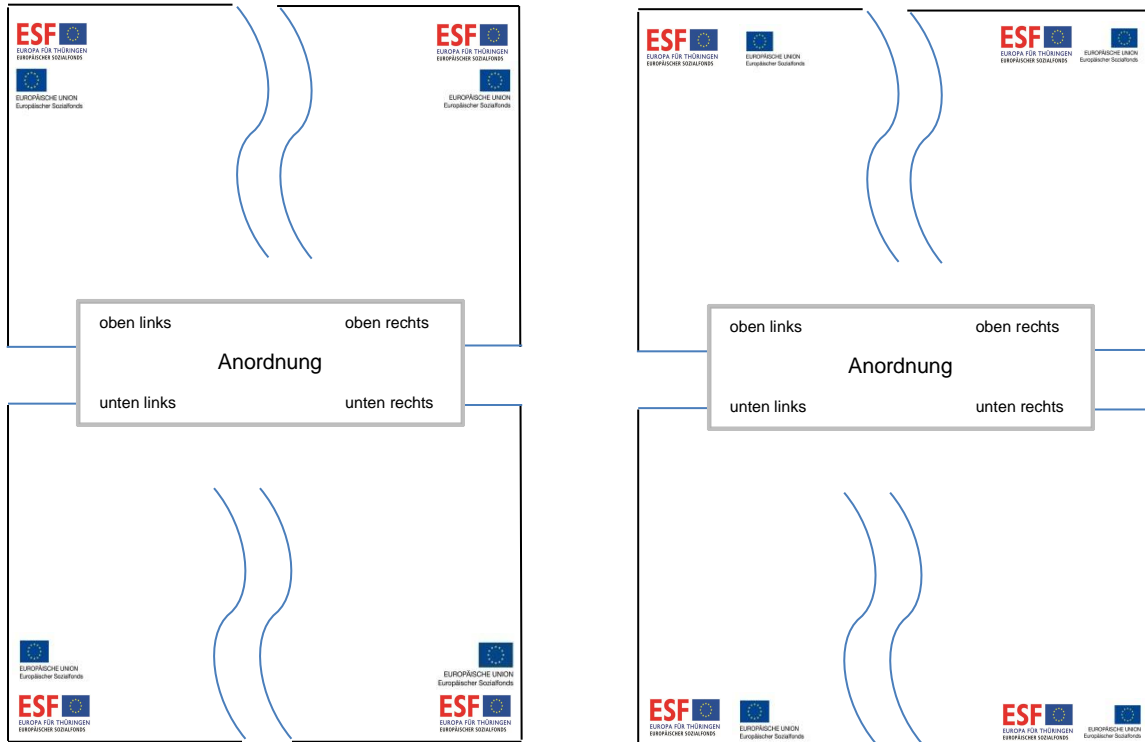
ESF
EUROPA FÜR THÜRINGEN
EUROPÄISCHER SOZIALFONDS

EUROPÄISCHE UNION
Europäischer Sozialfonds

ESF
EUROPA FÜR THÜRINGEN
EUROPÄISCHER SOZIALFONDS

EUROPÄISCHE UNION
Europäischer Sozialfonds

oben links
oben rechts
Anordnung
unten links
unten rechts

EUROPÄISCHE UNION
Europäischer Sozialfonds

ESF
EUROPA FÜR THÜRINGEN
EUROPÄISCHER SOZIALFONDS

EUROPÄISCHE UNION
Europäischer Sozialfonds

ESF
EUROPA FÜR THÜRINGEN
EUROPÄISCHER SOZIALFONDS

ESF
EUROPA FÜR THÜRINGEN
EUROPÄISCHER SOZIALFONDS

EUROPÄISCHE UNION
Europäischer Sozialfonds

ESF
EUROPA FÜR THÜRINGEN
EUROPÄISCHER SOZIALFONDS

EUROPÄISCHE UNION
Europäischer Sozialfonds

oben links
oben rechts
Anordnung
unten links
unten rechts

ESF
EUROPA FÜR THÜRINGEN
EUROPÄISCHER SOZIALFONDS

EUROPÄISCHE UNION
Europäischer Sozialfonds

ESF
EUROPA FÜR THÜRINGEN
EUROPÄISCHER SOZIALFONDS

EUROPÄISCHE UNION
Europäischer Sozialfonds